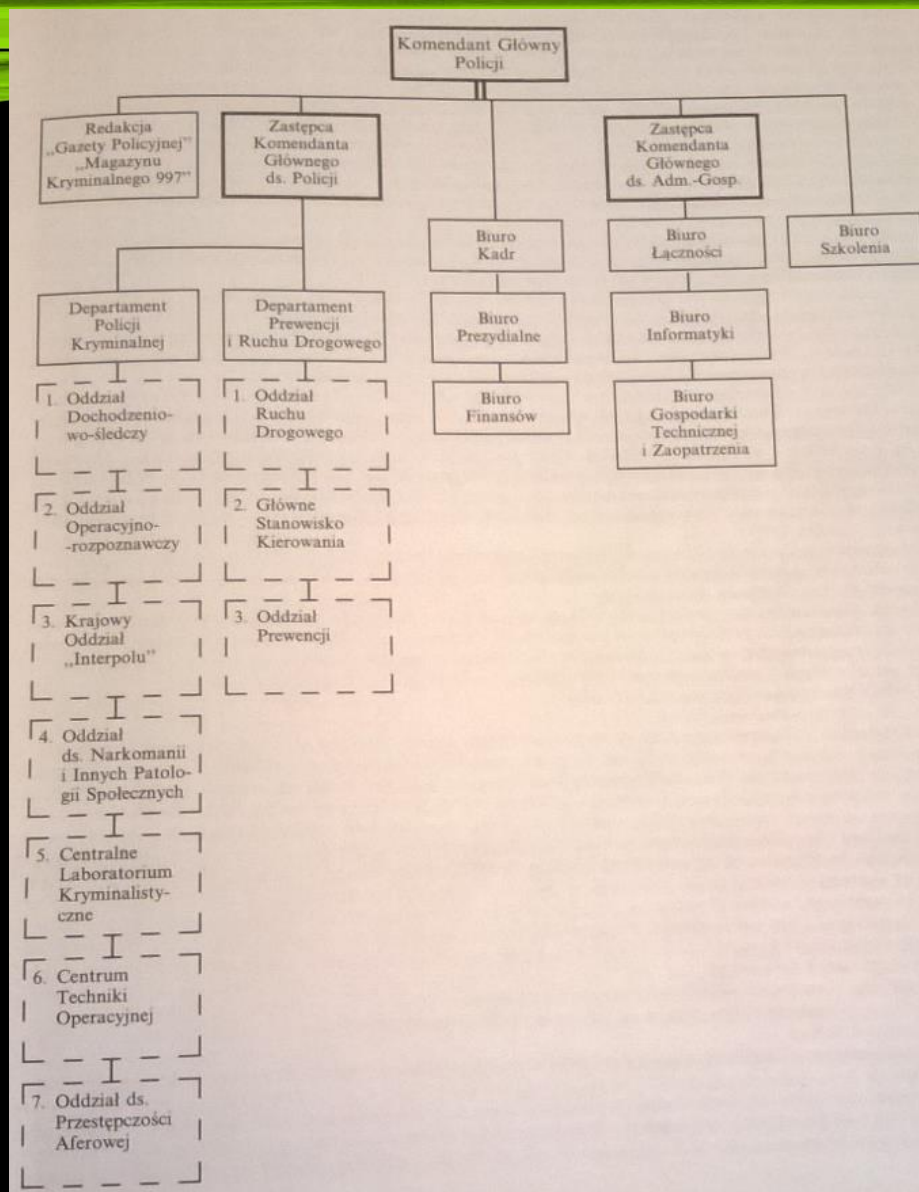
Komendant Główny Policji

Redakcja „Gazety Policyjnej” „Magazynu Kryminalnego 997”

Zastępca Komendanta Głównego ds. Policji

Zastępca Komendanta Głównego ds. Adm.-Gosp.

Biuro Szkolenia

Biuro Kadr

Biuro Prezydialne

Biuro Finansów

Biuro Łączności

Biuro Informatyki

Biuro Gospodarki Technicznej i Zaopatrzenia

Departament Policji Kryminalnej

1. Oddział Dochodzeniowo-śledczy

2. Oddział Operacyjno-rozpoznawczy

3. Krajowy Oddział „Interpolu”

4. Oddział ds. Narkomanii i Innych Patologii Społecznych

5. Centralne Laboratorium Kryminalistyczne

6. Centrum Techniki Operacyjnej

7. Oddział ds. Przestępczości Aferowej

Departament Prewencji i Ruchu Drogowego

1. Oddział Ruchu Drogowego

2. Główne Stanowisko Kierowania

3. Oddział Prewencji